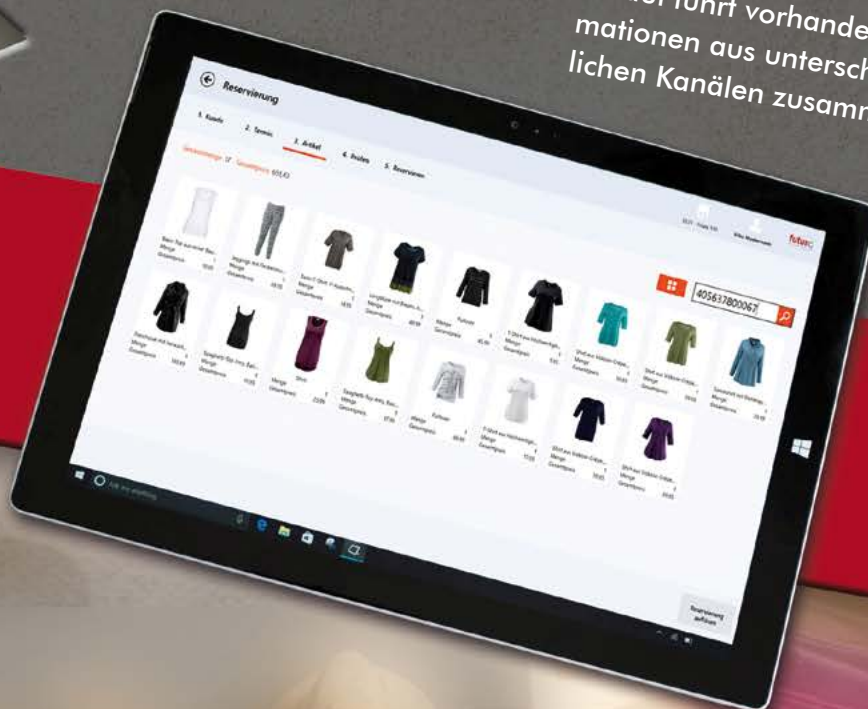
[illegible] führt vorhande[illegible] mationen aus untersch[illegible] lichen Kanälen zusamm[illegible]

Reservierung

1. Kunde
2. Termin
3. Artikel
4. Anzahl
5. Bearbeiten

Gesamtmenge: 17 Gesamtpreis: 655,43

futura

4056378000067

Reservierung aufheben